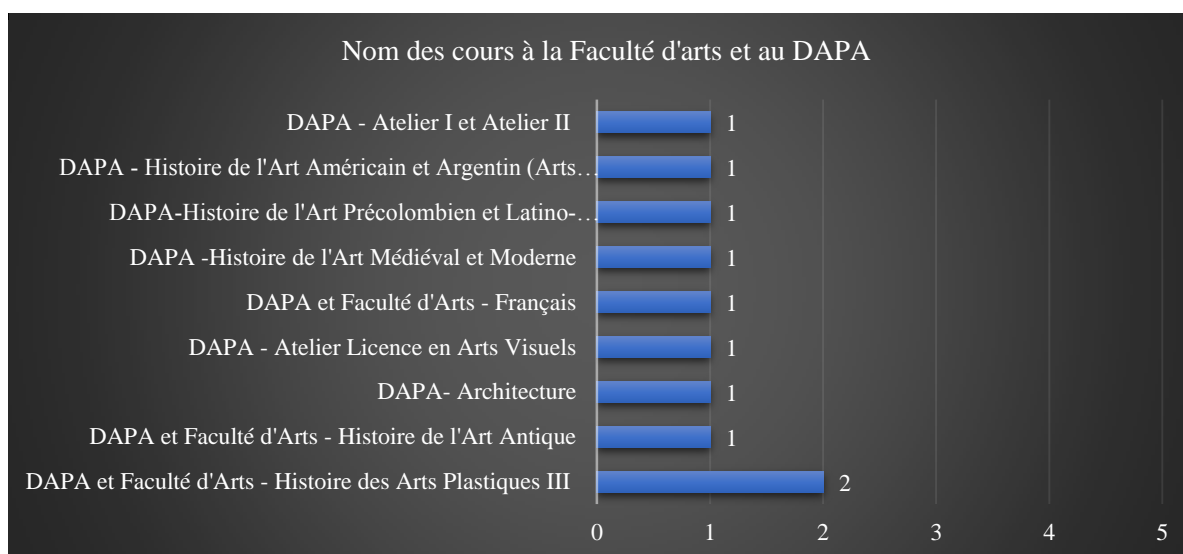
Nom des cours à la Faculté d'arts et au DAPA

DAPA - Atelier I et Atelier II 1
DAPA - Histoire de l'Art Américain et Argentin (Arts… 1
DAPA-Histoire de l'Art Précolombien et Latino-… 1
DAPA -Histoire de l'Art Médiéval et Moderne 1
DAPA et Faculté d'Arts - Français 1
DAPA - Atelier Licence en Arts Visuels 1
DAPA- Architecture 1
DAPA et Faculté d'Arts - Histoire de l'Art Antique 1
DAPA et Faculté d'Arts - Histoire des Arts Plastiques III 2

0 1 2 3 4 5